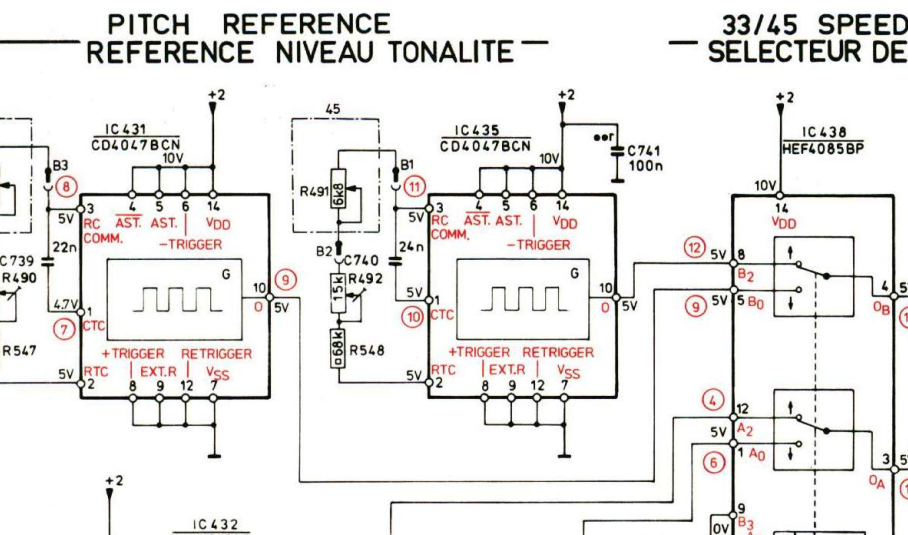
PITCH REFERENCE
REFERENCE NIVEAU TONALITE

33/45 SPEED
SELECTEUR DE

+2

IC431
CD4047BCN

B3
8
10V
4 5 6 14
3
5V RC AST. AST. VDD
COMM. -TRIGGER
C739 22n
R490
G
10 9
4.7V 1 O 5V
7 CTC
R547
+TRIGGER RETRIGGER
5V RTC EXT.R VSS
2 8 9 12 7

45
R491 6k8
B1
11
B2
C740
24n
R492
15k
R548
68k

+2
IC435
CD4047BCN
C741
100n
10V
4 5 6 14
3
5V RC AST. AST. VDD
COMM. -TRIGGER
G
10
5V 1 O 5V
10 CTC
+TRIGGER RETRIGGER
5V RTC EXT.R VSS
2 8 9 12 7

+2
IC438
HEF4085BP
10V
14
VDD
12 5V 8
B2
9 5V 5 B0
4 5
OB
4
12
5V A2
6 1 A0
3 5
OA
9
0V B3

+2
IC432